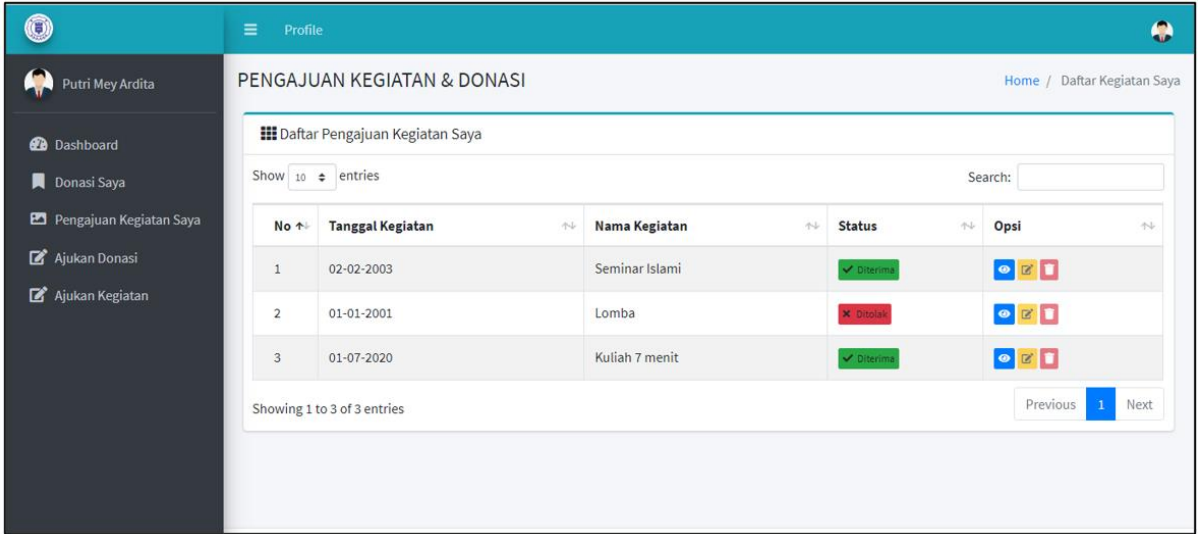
Profile

Putri Mey Ardita

Dashboard

Donasi Saya

Pengajuan Kegiatan Saya

Ajukan Donasi

Ajukan Kegiatan

PENGAJUAN KEGIATAN & DONASI

Home / Daftar Kegiatan Saya

Daftar Pengajuan Kegiatan Saya

Show 10 entries

Search:

| No | Tanggal Kegiatan | Nama Kegiatan | Status | Opsi |
|---|---|---|---|---|
| 1 | 02-02-2003 | Seminar Islami | Diterima | |
| 2 | 01-01-2001 | Lomba | Ditolak | |
| 3 | 01-07-2020 | Kuliah 7 menit | Diterima | |

Showing 1 to 3 of 3 entries

Previous 1 Next